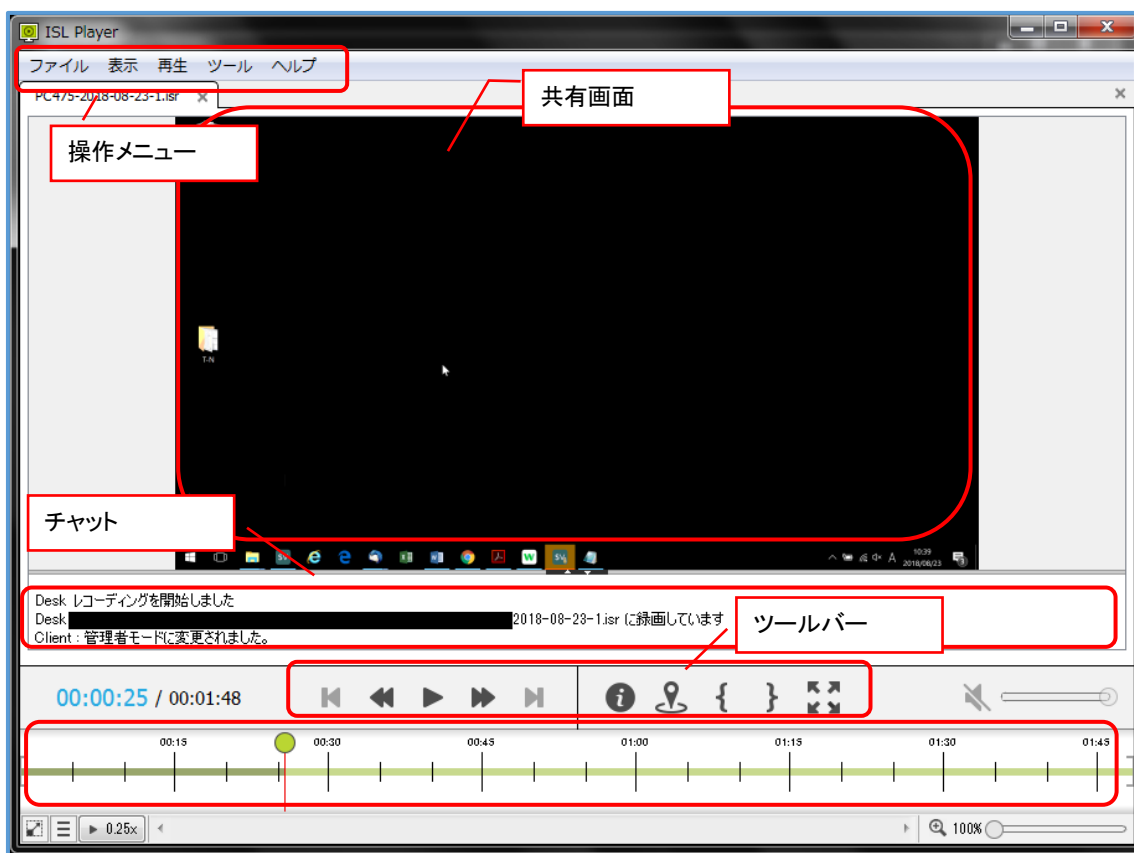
ISL Player

ファイル 表示 再生 ツール ヘルプ

PC475-2018-08-23-1.isr

共有画面

操作メニュー

T-N

10:39
2018/08/23

チャット

Desk レコーディングを開始しました
Desk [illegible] 2018-08-23-1.isr に録画しています
Client : 管理者モードに変更されました。

ツールバー

00:00:25 / 00:01:48

00:15 00:30 00:45 01:00 01:15 01:30 01:45

0.25x

100%